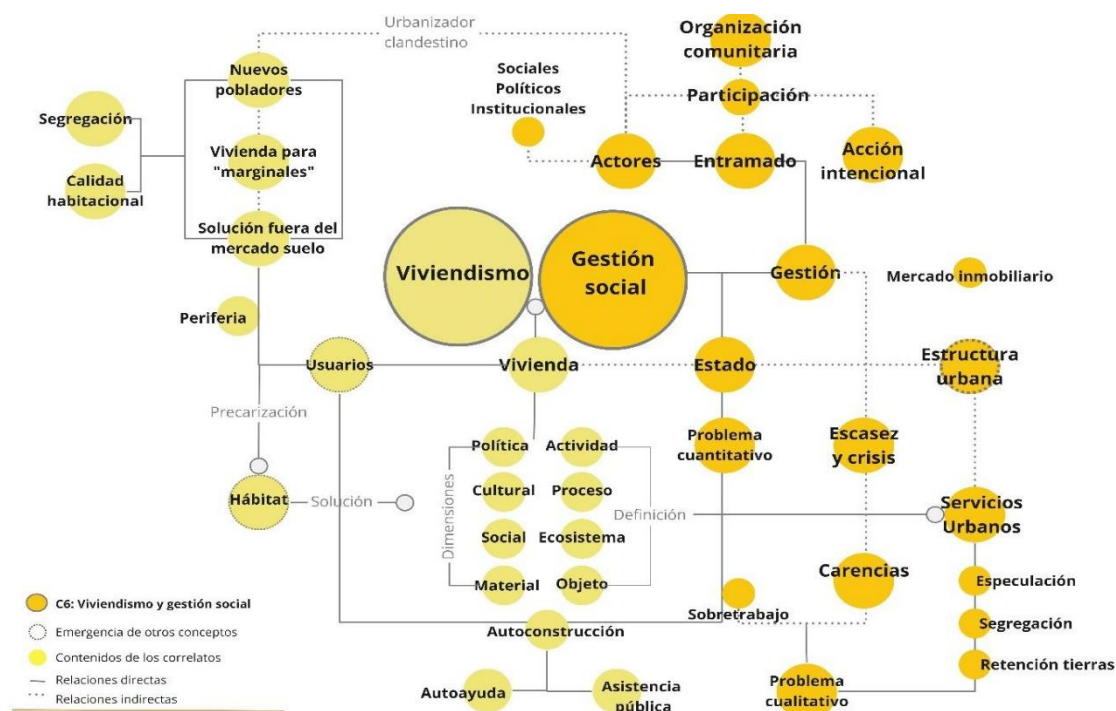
Urbanizador clandestino

Organización comunitaria

Sociales
Políticos
Institucionales

Participación

Nuevos pobladores

Segregación

Vivienda para "marginales"

Calidad habitacional

Actores

Entramado

Acción intencional

Solución fuera del mercado suelo

Viviendismo

Gestión social

Gestión

Mercado inmobiliario

Periferia

Usuarios

Vivienda

Estado

Estructura urbana

Precarización

Problema cuantitativo

Escasez y crisis

Política

Actividad

Cultural

Proceso

Dimensiones

Hábitat

Solución

Social

Ecosistema

Definición

Servicios Urbanos

Material

Objeto

Carencias

Especulación

C6: Viviendismo y gestión social

Emergencia de otros conceptos

Contenidos de los correlatos

Relaciones directas

Relaciones indirectas

Sobretrabajo

Autoconstrucción

Segregación

Retención tierras

Autoayuda

Asistencia pública

Problema cualitativo